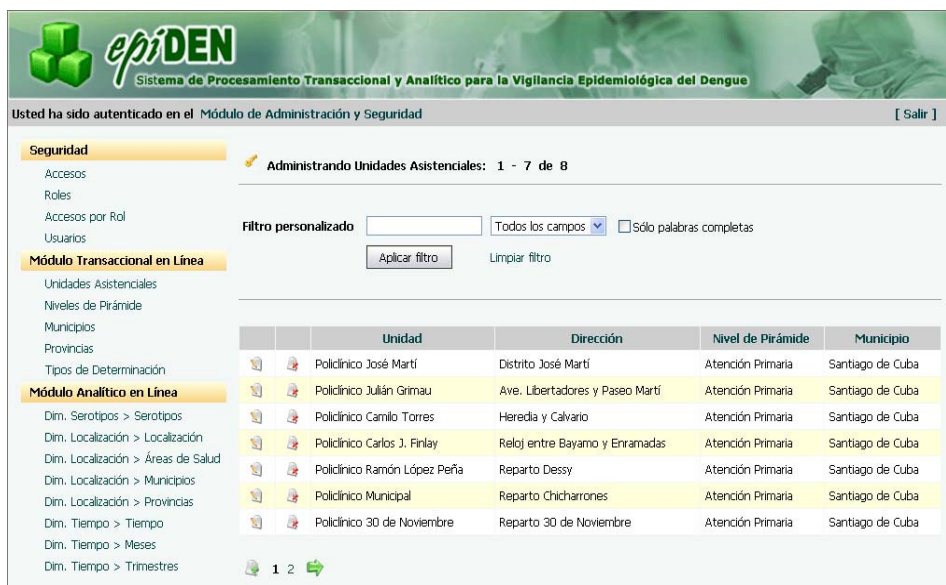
epiDEN
Sistema de Procesamiento Transaccional y Analítico para la Vigilancia Epidemiológica del Dengue

Usted ha sido autenticado en el Módulo de Administración y Seguridad [ Salir ]

Seguridad
Accesos
Roles
Accesos por Rol
Usuarios
Módulo Transaccional en Línea
Unidades Asistenciales
Niveles de Pirámide
Municipios
Provincias
Tipos de Determinación
Módulo Analítico en Línea
Dim. Serotipos > Serotipos
Dim. Localización > Localización
Dim. Localización > Áreas de Salud
Dim. Localización > Municipios
Dim. Localización > Provincias
Dim. Tiempo > Tiempo
Dim. Tiempo > Meses
Dim. Tiempo > Trimestres

Administrando Unidades Asistenciales: 1 - 7 de 8

Filtro personalizado Todos los campos Sólo palabras completas
Aplicar filtro Limpiar filtro

| | | Unidad | Dirección | Nivel de Pirámide | Municipio |
|---|---|---|---|---|---|
| | | Policlínico José Martí | Distrito José Martí | Atención Primaria | Santiago de Cuba |
| | | Policlínico Julián Grimau | Ave. Libertadores y Paseo Martí | Atención Primaria | Santiago de Cuba |
| | | Policlínico Camilo Torres | Heredia y Calvario | Atención Primaria | Santiago de Cuba |
| | | Policlínico Carlos J. Finlay | Reloj entre Bayamo y Enramadas | Atención Primaria | Santiago de Cuba |
| | | Policlínico Ramón López Peña | Reparto Dessy | Atención Primaria | Santiago de Cuba |
| | | Policlínico Municipal | Reparto Chicharrones | Atención Primaria | Santiago de Cuba |
| | | Policlínico 30 de Noviembre | Reparto 30 de Noviembre | Atención Primaria | Santiago de Cuba |

1 2